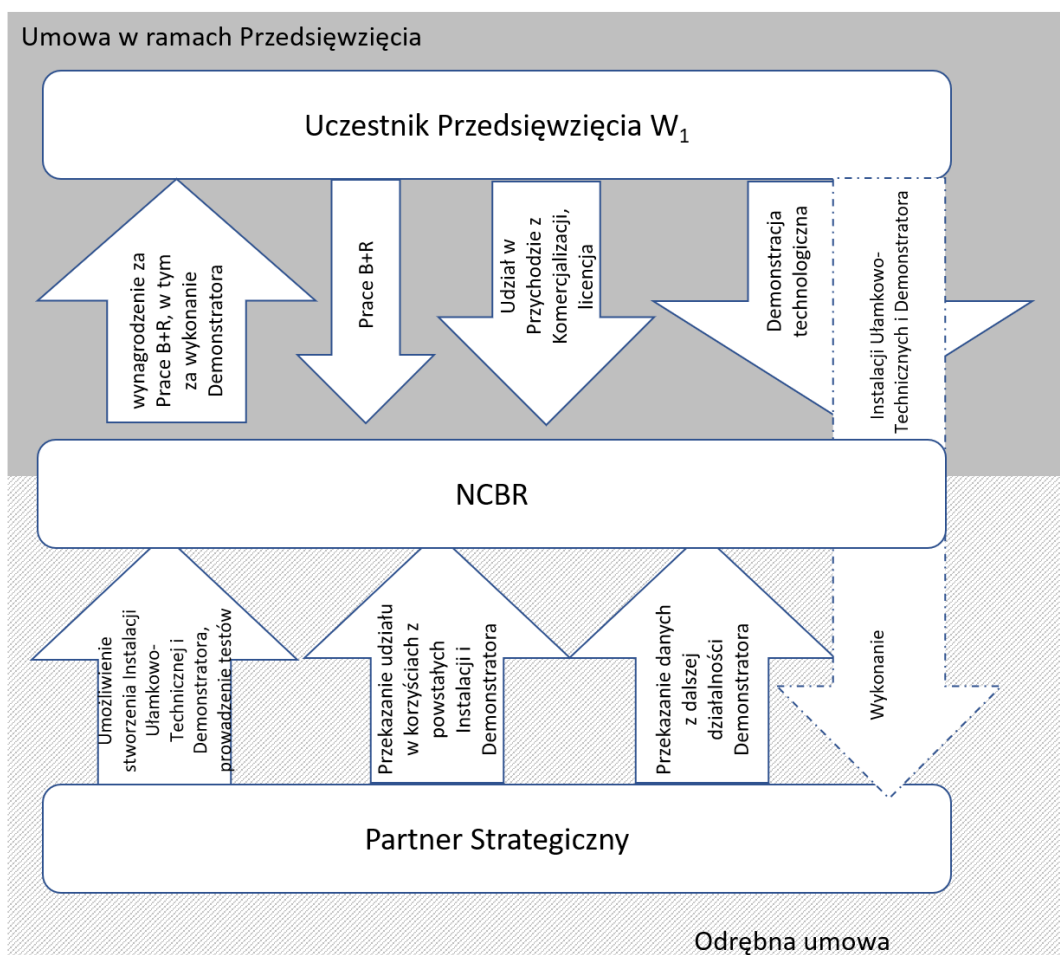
Umowa w ramach Przedsięwzięcia

Uczestnik Przedsięwzięcia W$_1$

wynagrodzenie za Prace B+R, w tym za wykonanie Demonstratora

Prace B+R

Udział w Przychodzie z Komercjalizacji, licencja

Demonstracja technologiczna

Instalacji Ułamkowo-Technicznych i Demonstratora

NCBR

Umożliwienie stworzenia Instalacji Ułamkowo-Technicznej i Demonstratora, prowadzenie testów

Przekazanie udziału w korzyściach z powstałych Instalacji i Demonstratora

Przekazanie danych z dalszej działalności Demonstratora

Wykonanie

Partner Strategiczny

Odrębna umowa